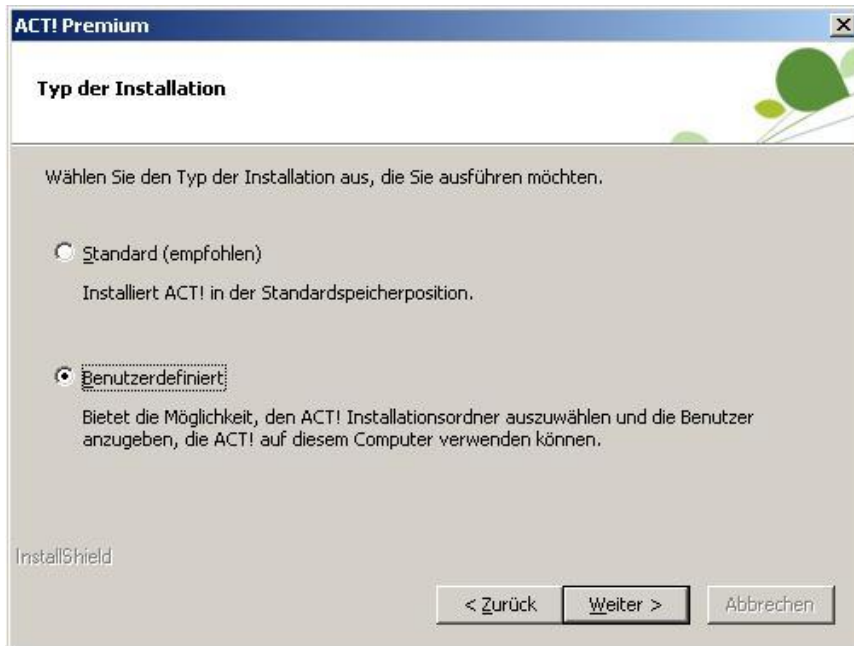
ACT! Premium

Typ der Installation

Wählen Sie den Typ der Installation aus, die Sie ausführen möchten.

Standard (empfohlen)

Installiert ACT! in der Standardspeicherposition.

Benutzerdefiniert

Bietet die Möglichkeit, den ACT! Installationsordner auszuwählen und die Benutzer anzugeben, die ACT! auf diesem Computer verwenden können.

InstallShield

< Zurück | Weiter > | Abbrechen